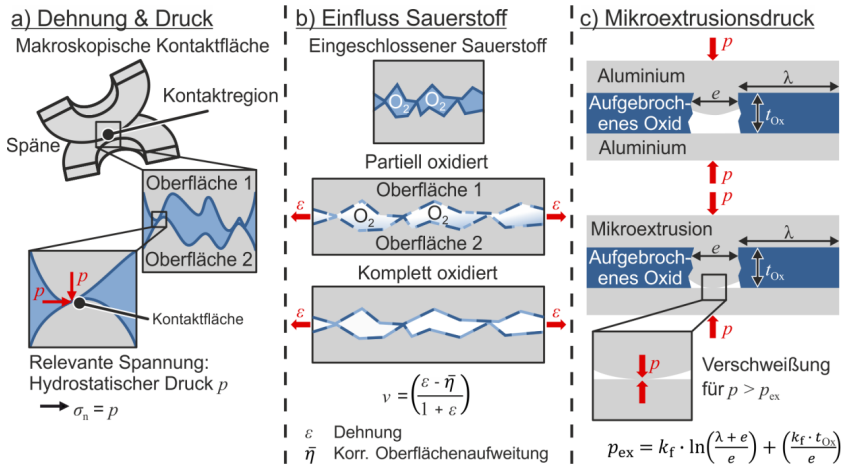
a) Dehnung & Druck

Makroskopische Kontaktfläche

Kontaktregion

Späne

Oberfläche 1

Oberfläche 2

$p$

$p$

Kontaktfläche

Relevante Spannung: Hydrostatischer Druck $p$

$\rightarrow \sigma_n = p$

b) Einfluss Sauerstoff

Eingeschlossener Sauerstoff

$O_2$ $O_2$

Partiell oxidiert

Oberfläche 1

$\varepsilon$ $O_2$ $O_2$ $\varepsilon$

Oberfläche 2

Komplett oxidiert

$\varepsilon$ $\varepsilon$

$\nu = \left(\frac{\varepsilon - \bar{\eta}}{1 + \varepsilon}\right)$

$\varepsilon$ Dehnung

$\bar{\eta}$ Korr. Oberflächenaufweitung

c) Mikroextrusionsdruck

$p$

Aluminium

$\lambda$

Aufgebrochenes Oxid

$e$

$t_{Ox}$

Aluminium

$p$

$p$

Mikroextrusion

$\lambda$

Aufgebrochenes Oxid

$e$

$t_{Ox}$

$p$

$p$

Verschweißung für $p > p_{ex}$

$p_{ex} = k_f \cdot \ln\left(\frac{\lambda + e}{e}\right) + \left(\frac{k_f \cdot t_{Ox}}{e}\right)$